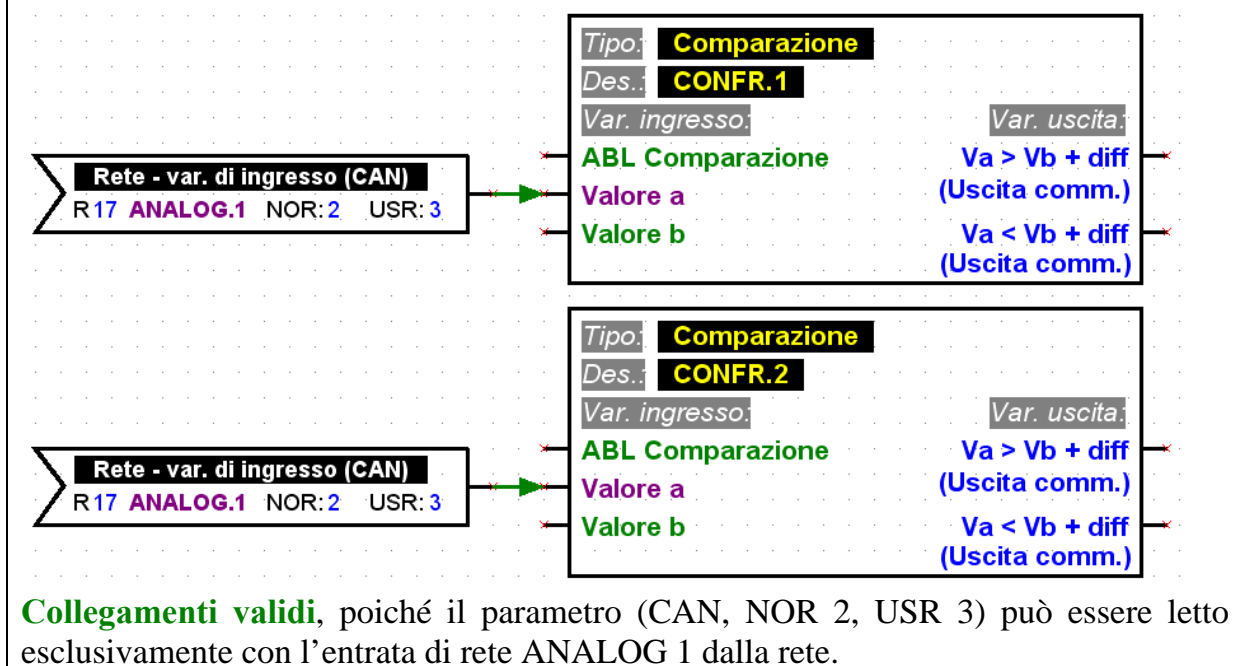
Tipo: Comparazione
Des.: CONFR.1
Var. ingresso:
Var. uscita:
ABL Comparazione
Va > Vb + diff (Uscita comm.)
Valore a
Valore b
Va < Vb + diff (Uscita comm.)

Rete - var. di ingresso (CAN)
R17 ANALOG.1 NOR: 2 USR: 3

Tipo: Comparazione
Des.: CONFR.2
Var. ingresso:
Var. uscita:
ABL Comparazione
Va > Vb + diff (Uscita comm.)
Valore a
Valore b
Va < Vb + diff (Uscita comm.)

Rete - var. di ingresso (CAN)
R17 ANALOG.1 NOR: 2 USR: 3

Collegamenti validi, poiché il parametro (CAN, NOR 2, USR 3) può essere letto esclusivamente con l'entrata di rete ANALOG 1 dalla rete.